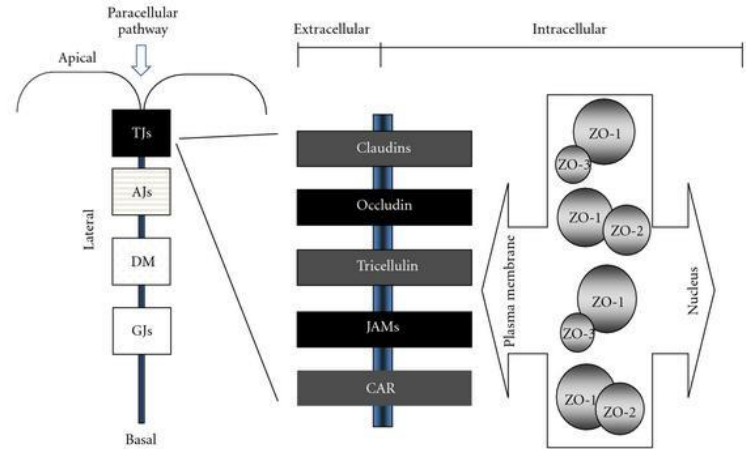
Paracellular pathway

Apical

TJs

AJs

Lateral

DM

GJs

Basal

Extracellular

Intracellular

Claudins

Occludin

Tricellulin

JAMs

CAR

Plasma membrane

ZO-1

ZO-3

ZO-1

ZO-2

ZO-1

ZO-3

ZO-1

ZO-2

Nucleus